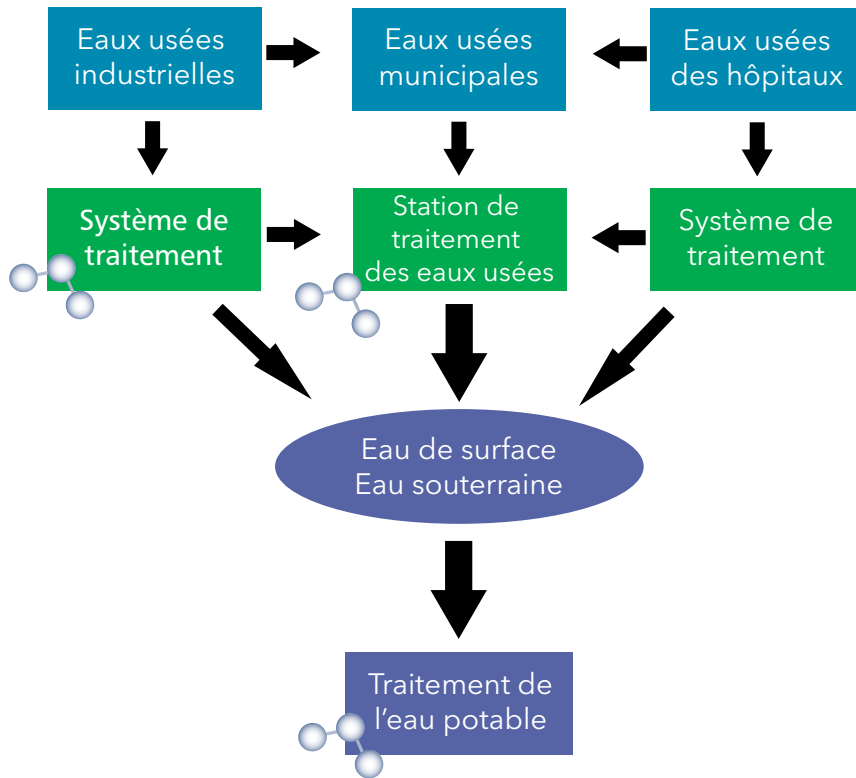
Eaux usées industrielles

Eaux usées municipales

Eaux usées des hôpitaux

Système de traitement

Station de traitement des eaux usées

Système de traitement

Eau de surface
Eau souterraine

Traitement de l'eau potable